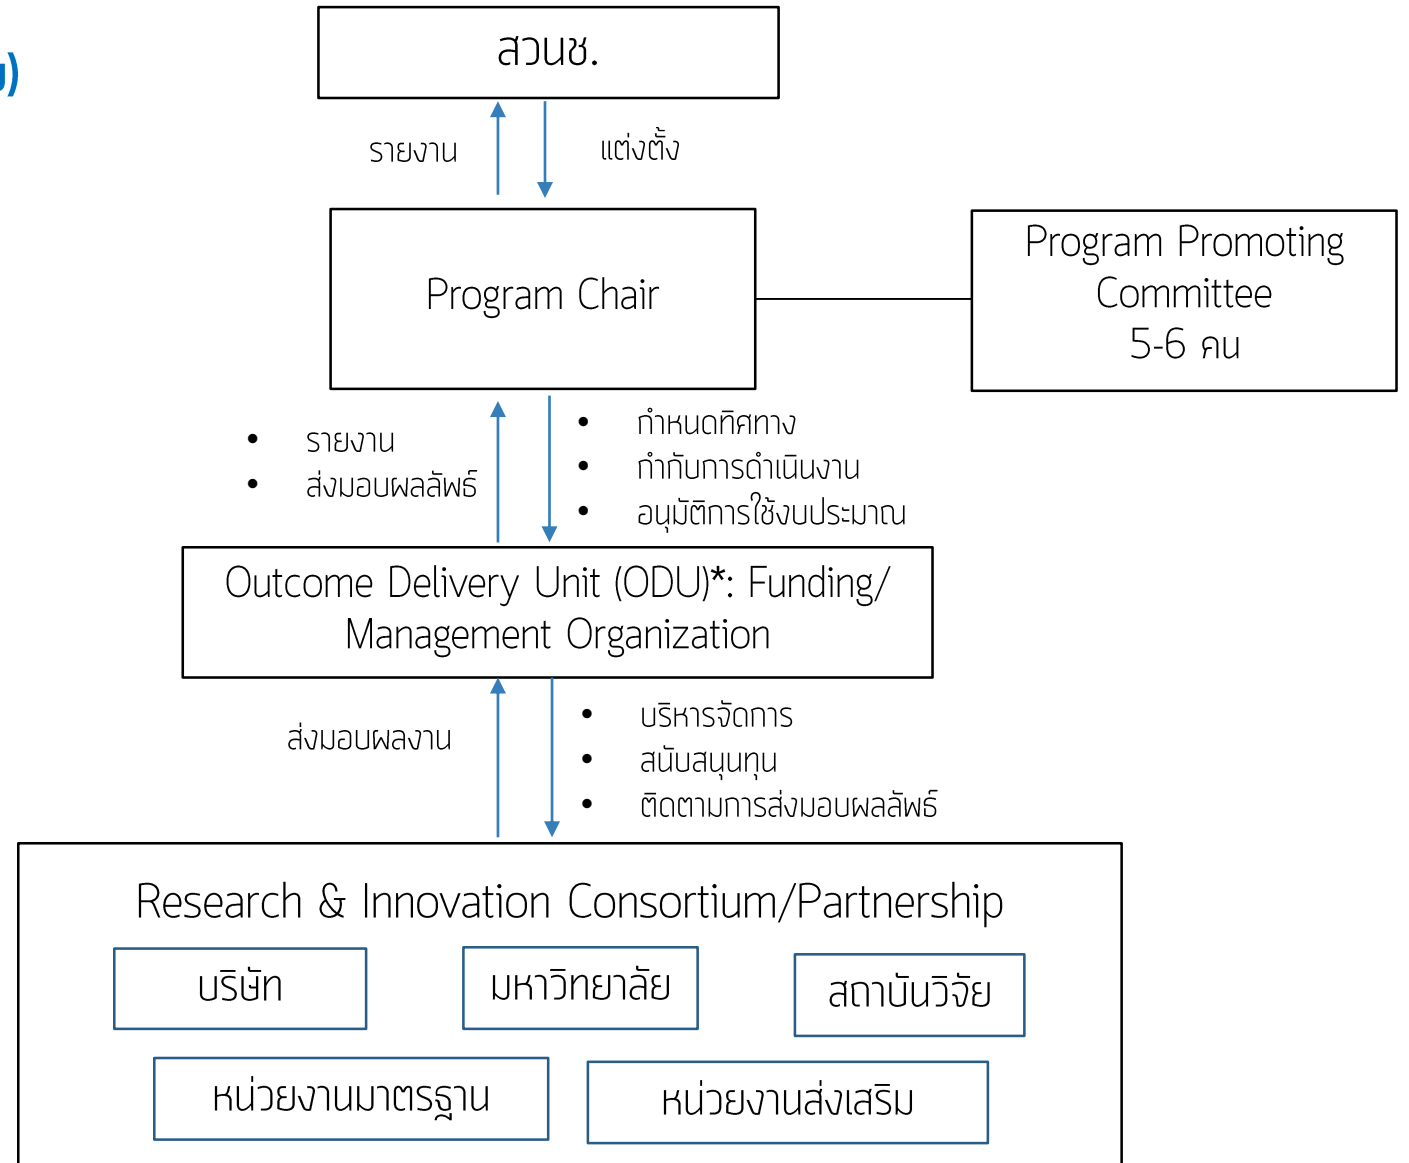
ม)

สวนช.

รายงาน

แต่งตั้ง

Program Chair

Program Promoting Committee 5-6 คน

- รายงาน
- ส่งมอบผลลัพธ์

- กำหนดทิศทาง
- กำกับการดำเนินงาน
- อนุมัติการใช้งบประมาณ

Outcome Delivery Unit (ODU)*: Funding/ Management Organization

ส่งมอบผลงาน

- บริหารจัดการ
- สนับสนุนทุน
- ติดตามการส่งมอบผลลัพธ์

Research & Innovation Consortium/Partnership

บริษัท

มหาวิทยาลัย

สถาบันวิจัย

หน่วยงานมาตรฐาน

หน่วยงานส่งเสริม